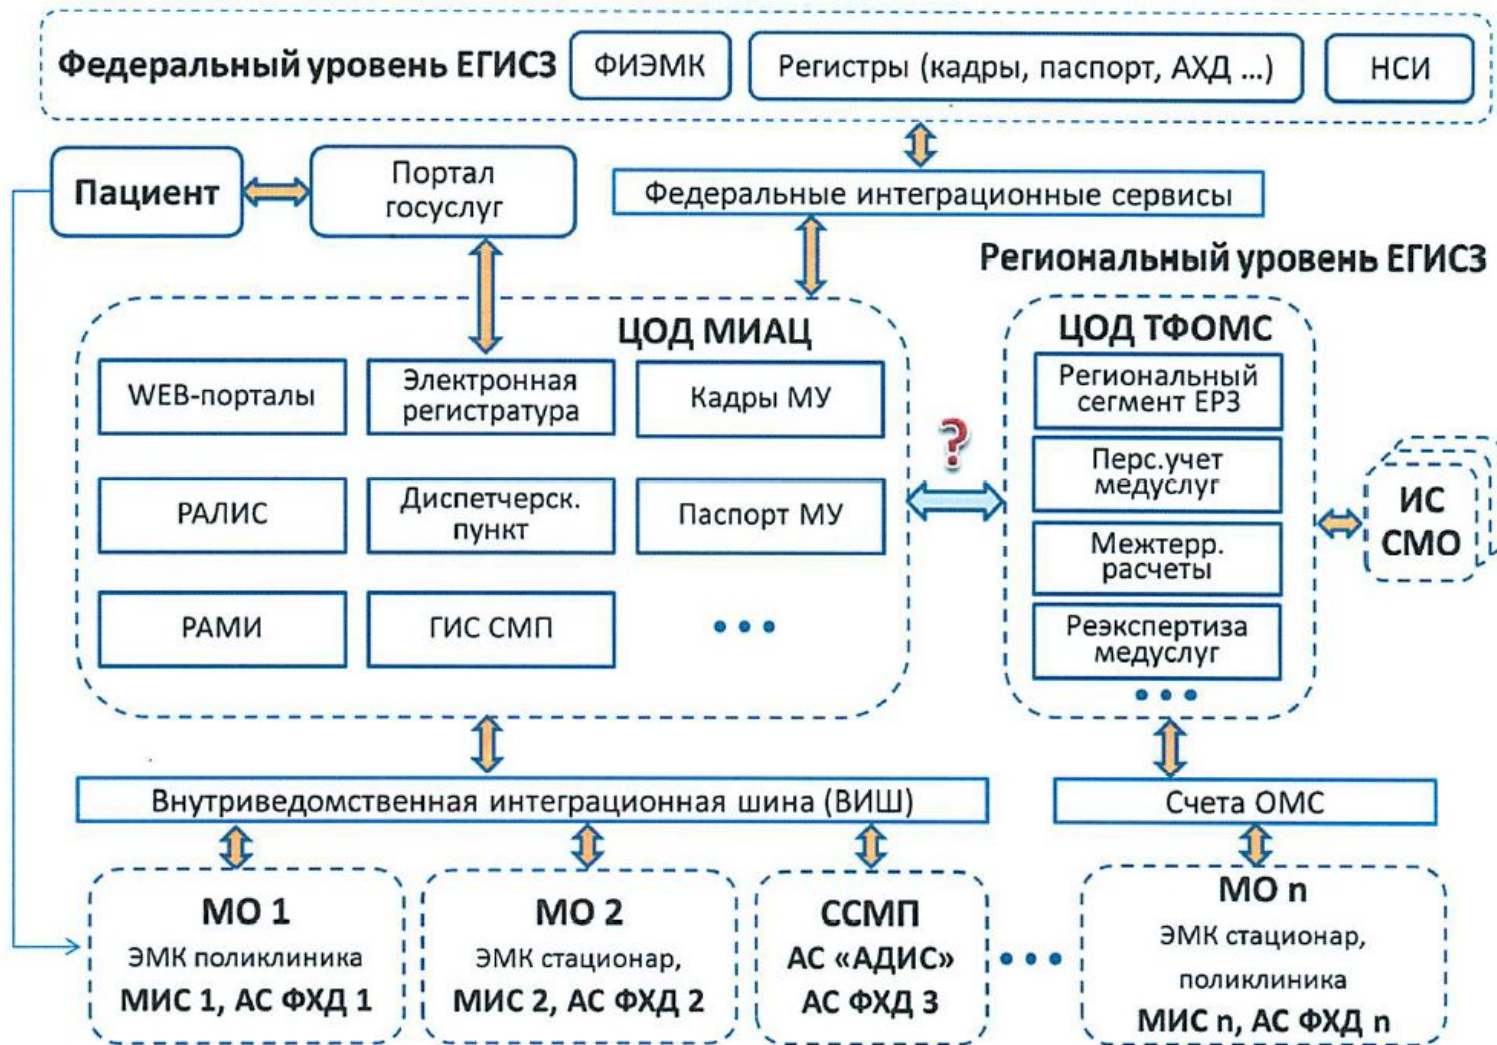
Федеральный уровень ЕГИСЗ
ФИЭМК
Регистры (кадры, паспорт, АХД ...)
НСИ

Пациент
Портал госуслуг
Федеральные интеграционные сервисы

Региональный уровень ЕГИСЗ

ЦОД МИАЦ
WEB-порталы
Электронная регистратура
Кадры МУ
РАЛИС
Диспетчерск. пункт
Паспорт МУ
РАМИ
ГИС СМП
• • •

?

ЦОД ТФОМС
Региональный сегмент ЕРЗ
Перс.учет медуслуг
Межтерр. расчеты
Реэкспертиза медуслуг
• • •

ИС СМО

Внутриведомственная интеграционная шина (ВИШ)
Счета ОМС

МО 1
ЭМК поликлиника
МИС 1, АС ФХД 1

МО 2
ЭМК стационар,
МИС 2, АС ФХД 2

ССМП
АС «АДИС»
АС ФХД 3

• • •

МО n
ЭМК стационар,
поликлиника
МИС n, АС ФХД n